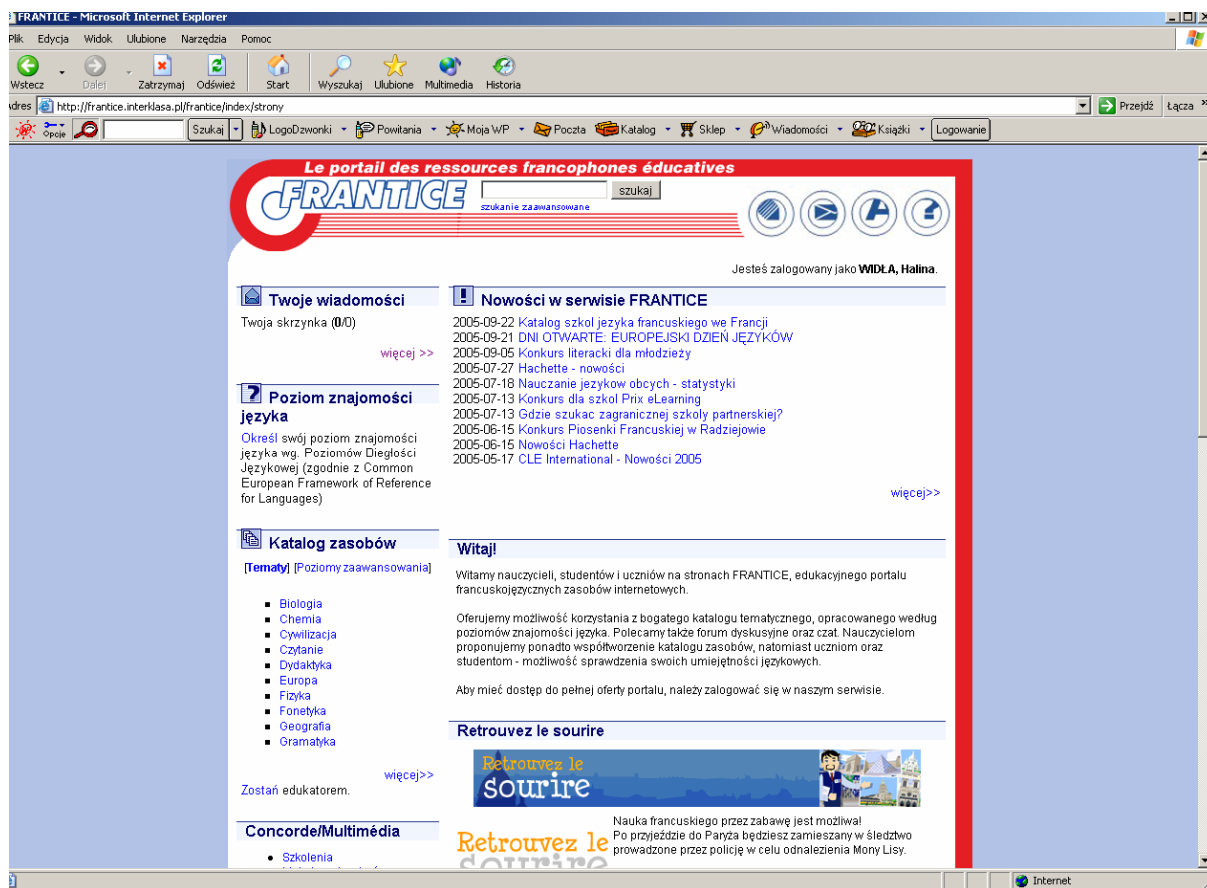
FRANTICE - Microsoft Internet Explorer

Plik Edycja Widok Ulubione Narzędzia Pomoc

Wstecz Dalej Zatrzymaj Odśwież Start Wyszukaj Ulubione Multimedia Historia

Adres http://frantice.interklasa.pl/frantice/index/strony Przejdź Łącza

Opcje Szukaj LogoDzwonki Powitania Moja WP Poczta Katalog Sklep Wiadomości Książki Logowanie

Le portail des ressources francophones éducatives

FRANTICE

szukaj

szukanie zaawansowane

Jesteś zalogowany jako WIDŁA, Halina.

Twoje wiadomości

Twoja skrzynka (0/0)

więcej >>

Poziom znajomości języka

Określ swój poziom znajomości języka wg. Poziomów Biegłości Językowej (zgodnie z Common European Framework of Reference for Languages)

Katalog zasobów

[Tematy] [Poziomy zaawansowania]

- Biologia
- Chemia
- Cywilizacja
- Czytanie
- Dydaktyka
- Europa
- Fizyka
- Fonetyka
- Geografia
- Gramatyka

więcej>>

Zostań edukatorem.

Concorde/Multimédia

- Szkolenia

Nowości w serwisie FRANTICE

2005-09-22 Katalog szkol jezyka francuskiego we Francji
2005-09-21 DNI OTWARTE: EUROPEJSKI DZIEŃ JĘZYKÓW
2005-09-05 Konkurs literacki dla młodzieży
2005-07-27 Hachette - nowości
2005-07-18 Nauczanie jezykow obcych - statystyki
2005-07-13 Konkurs dla szkol Prix eLearning
2005-07-13 Gdzie szukac zagranicznej szkoly partnerskiej?
2005-06-15 Konkurs Piosenki Francuskiej w Radziejowie
2005-06-15 Nowości Hachette
2005-05-17 CLE International - Nowości 2005

więcej>>

Witaj!

Witamy nauczycieli, studentów i uczniów na stronach FRANTICE, edukacyjnego portalu francuskojęzycznych zasobów internetowych.

Oferujemy możliwość korzystania z bogatego katalogu tematycznego, opracowanego według poziomów znajomości języka. Polecamy także forum dyskusyjne oraz czat. Nauczycielom proponujemy ponadto współtworzenie katalogu zasobów, natomiast uczniom oraz studentom - możliwość sprawdzenia swoich umiejętności językowych.

Aby mieć dostęp do pełnej oferty portalu, należy zalogować się w naszym serwisie.

Retrouvez le sourire

Retrouvez le sourire

Retrouvez le sourire

Nauka francuskiego przez zabawę jest możliwa!
Po przyjeździe do Paryża będziesz zamieszany w śledztwo prowadzone przez policję w celu odnalezienia Mony Lisy.

Internet